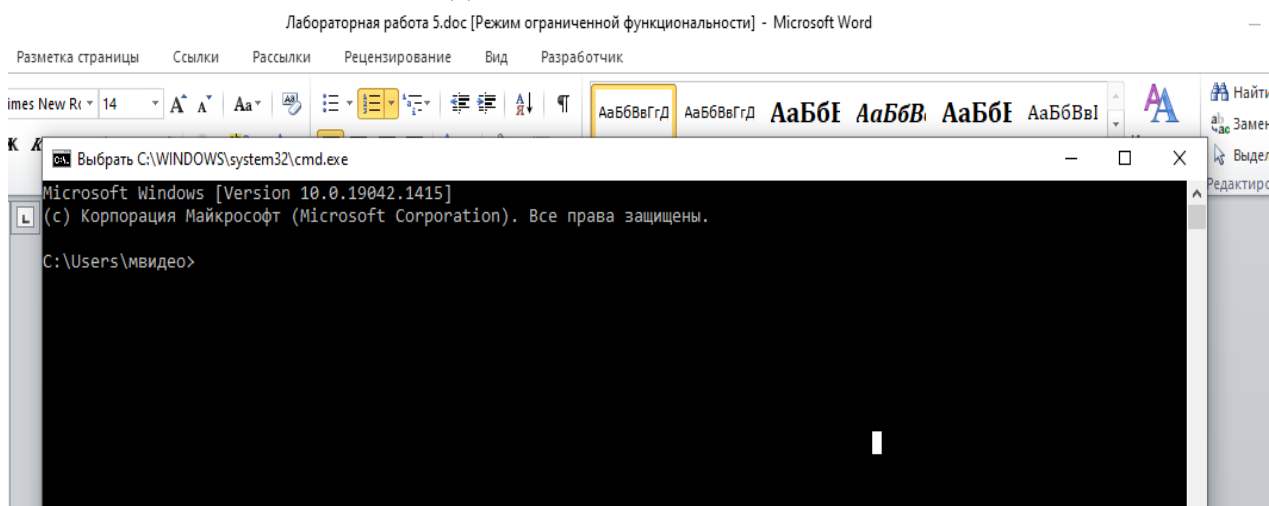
Лабораторная работа 5.doc [Режим ограниченной функциональности] - Microsoft Word

Разметка страницы Ссылки Рассылки Рецензирование Вид Разработчик

imes New R 14

АаБбВвГгД АаБбВвГгД АаБбЕ АаБбВ АаБбЕ АаБбВвI

Найти
Замен
Выдел
Редактиро

Выбрать C:\WINDOWS\system32\cmd.exe

Microsoft Windows [Version 10.0.19042.1415]
(c) Корпорация Майкрософт (Microsoft Corporation). Все права защищены.

C:\Users\мвидео>